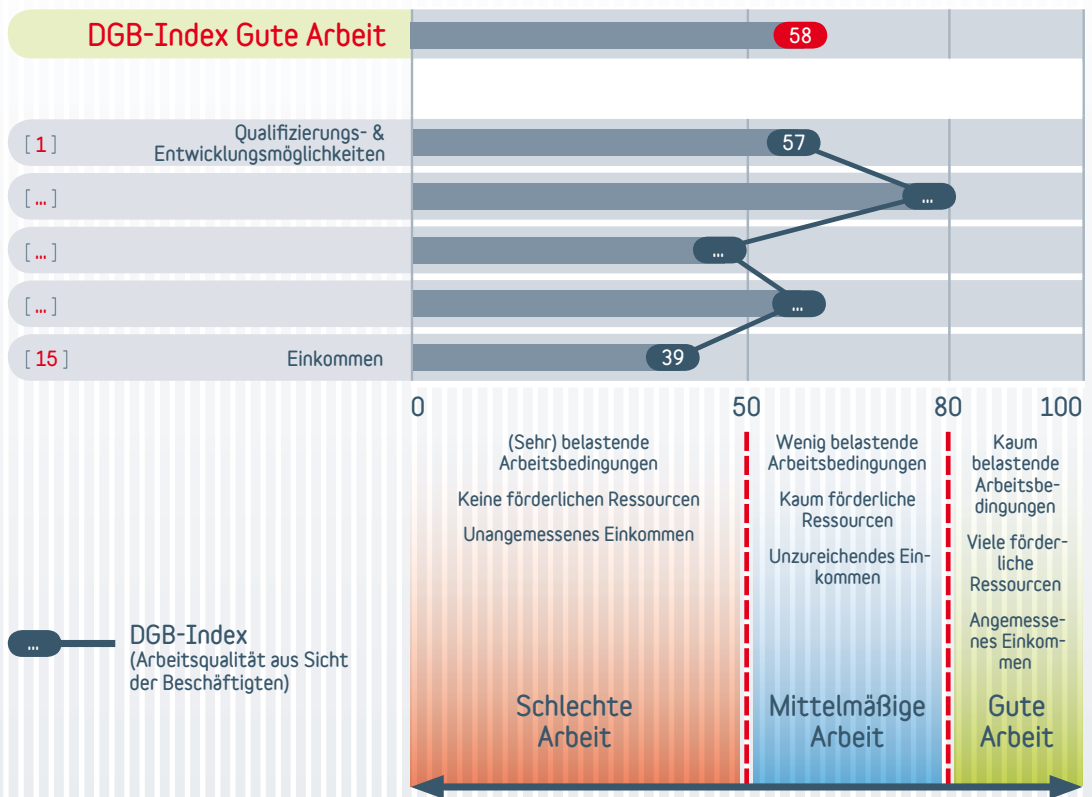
DGB-Index Gute Arbeit 58

[ 1 ] Qualifizierungs- & Entwicklungsmöglichkeiten 57

[ … ] …

[ … ] …

[ … ] …

[ 15 ] Einkommen 39

0 50 80 100

(Sehr) belastende Arbeitsbedingungen

Keine förderlichen Ressourcen

Unangemessenes Einkommen

Schlechte Arbeit

Wenig belastende Arbeitsbedingungen

Kaum förderliche Ressourcen

Unzureichendes Einkommen

Mittelmäßige Arbeit

Kaum belastende Arbeitsbedingungen

Viele förderliche Ressourcen

Angemessenes Einkommen

Gute Arbeit

… DGB-Index (Arbeitsqualität aus Sicht der Beschäftigten)